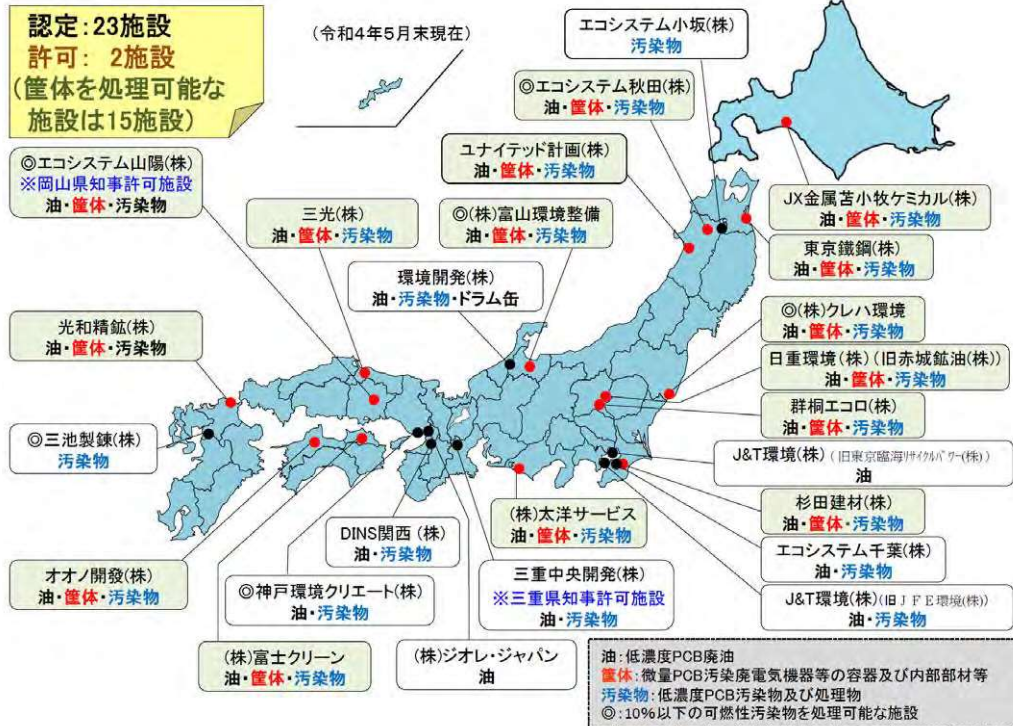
認定:23施設
許可: 2施設
(筐体を処理可能な施設は15施設)

(令和4年5月末現在)

エコシステム小坂(株)
汚染物

◎エコシステム秋田(株)
油・筐体・汚染物

ユナイテッド計画(株)
油・筐体・汚染物

◎エコシステム山陽(株)
※岡山県知事許可施設
油・筐体・汚染物

三光(株)
油・筐体・汚染物

◎(株)富山環境整備
油・筐体・汚染物

JX金属苫小牧ケミカル(株)
油・筐体・汚染物

東京鐵鋼(株)
油・筐体・汚染物

環境開発(株)
油・汚染物・ドラム缶

光和精鉱(株)
油・筐体・汚染物

◎(株)クレハ環境
油・筐体・汚染物

日重環境(株)(旧赤城鉱油(株))
油・筐体・汚染物

群桐エコロ(株)
油・筐体・汚染物

◎三池製錬(株)
汚染物

J&T環境(株)(旧東京臨海リサイクルパワー(株))
油

杉田建材(株)
油・筐体・汚染物

(株)太洋サービス
油・筐体・汚染物

DINS関西(株)
油・汚染物

エコシステム千葉(株)
油・汚染物

オオノ開發(株)
油・筐体・汚染物

◎神戸環境クリエート(株)
油・汚染物

三重中央開発(株)
※三重県知事許可施設
油・汚染物

J&T環境(株)(旧JFE環境(株))
油・汚染物

(株)富士クリーン
油・筐体・汚染物

(株)ジオレ・ジャパン
油

油:低濃度PCB廃油
筐体:微量PCB汚染廃電気機器等の容器及び内部部材等
汚染物:低濃度PCB汚染物及び処理物
◎:10%以下の可燃性汚染物を処理可能な施設